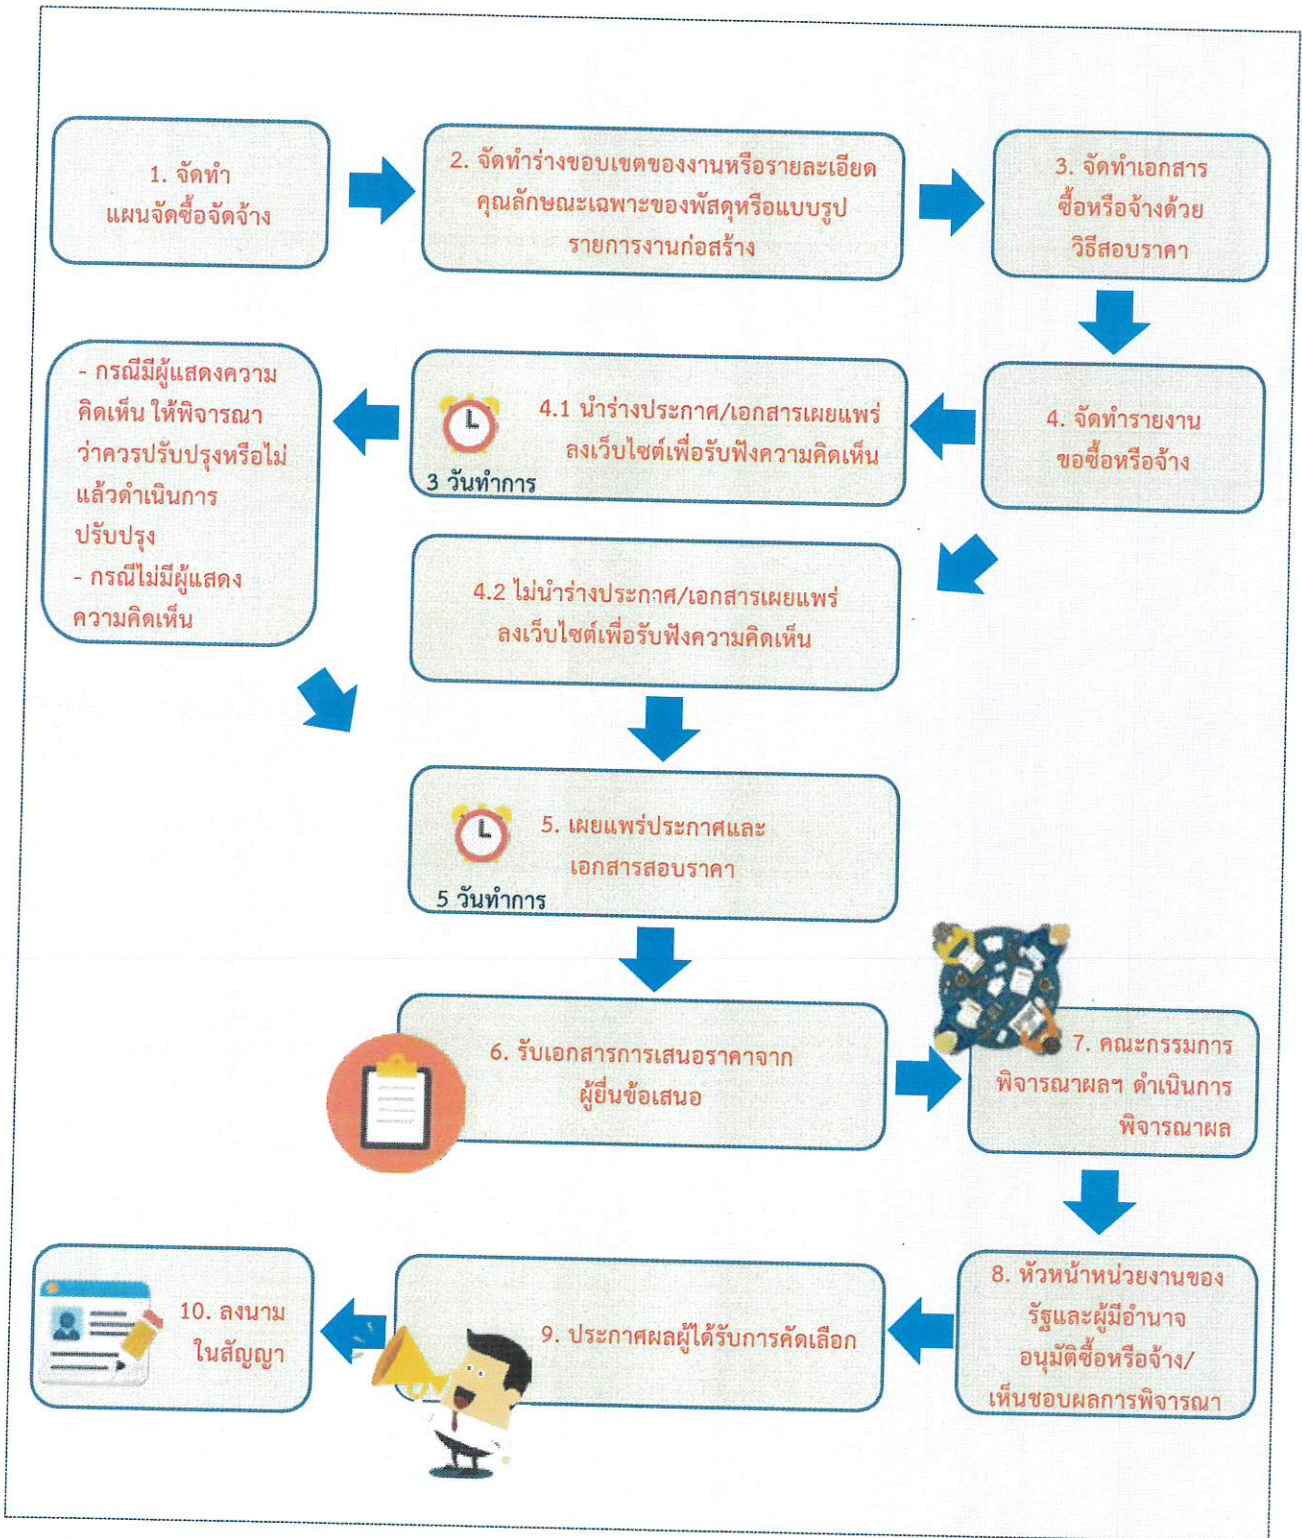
1. จัดทำ
แผนจัดซื้อจัดจ้าง

2. จัดทำร่างขอบเขตของงานหรือรายละเอียดคุณลักษณะเฉพาะของพัสดุหรือแบบรูปรายการงานก่อสร้าง

3. จัดทำเอกสารซื้อหรือจ้างด้วยวิธีสอบราคา

4. จัดทำรายงานขอซื้อหรือจ้าง

4.1 นำร่างประกาศ/เอกสารเผยแพร่ลงเว็บไซต์เพื่อรับฟังความคิดเห็น
3 วันทำการ

- กรณีมีผู้แสดงความคิดเห็น ให้พิจารณาว่าควรปรับปรุงหรือไม่ แล้วดำเนินการปรับปรุง
- กรณีไม่มีผู้แสดงความคิดเห็น

4.2 ไม่นำร่างประกาศ/เอกสารเผยแพร่ลงเว็บไซต์เพื่อรับฟังความคิดเห็น

5. เผยแพร่ประกาศและเอกสารสอบราคา
5 วันทำการ

6. รับเอกสารการเสนอราคาจากผู้ยื่นข้อเสนอ

7. คณะกรรมการพิจารณาผลฯ ดำเนินการพิจารณาผล

8. หัวหน้าหน่วยงานของรัฐและผู้มีอำนาจอนุมัติซื้อหรือจ้าง/เห็นชอบผลการพิจารณา

9. ประกาศผลผู้ได้รับการคัดเลือก

10. ลงนามในสัญญา